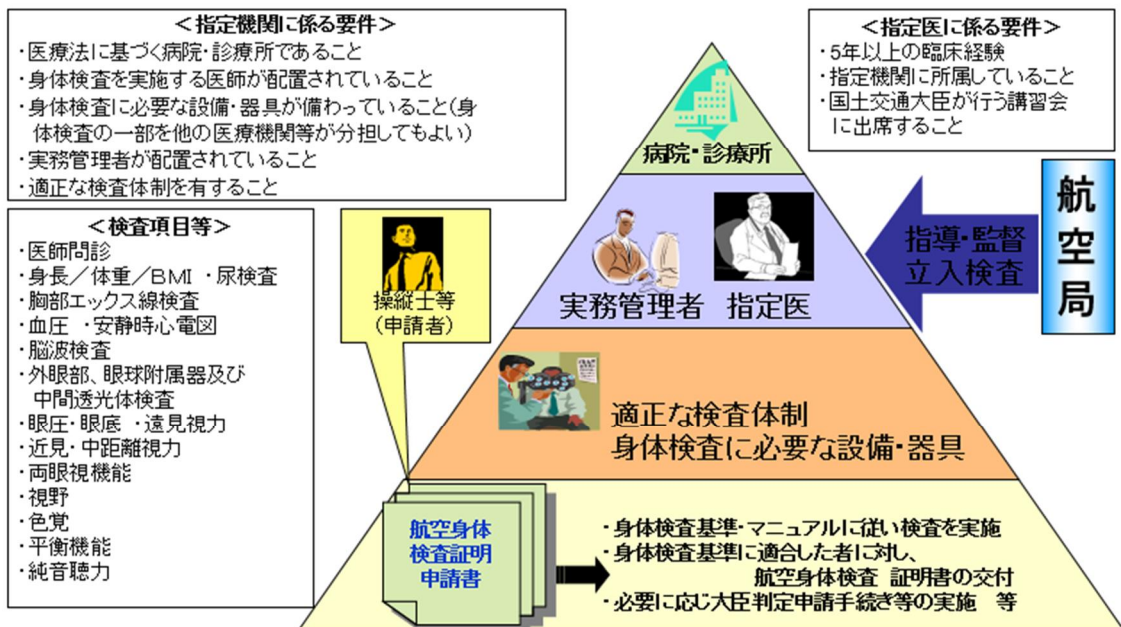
＜指定機関に係る要件＞
・医療法に基づく病院・診療所であること
・身体検査を実施する医師が配置されていること
・身体検査に必要な設備・器具が備わっていること(身体検査の一部を他の医療機関等が分担してもよい)
・実務管理者が配置されていること
・適正な検査体制を有すること

＜指定医に係る要件＞
・5年以上の臨床経験
・指定機関に所属していること
・国土交通大臣が行う講習会に出席すること

＜検査項目等＞
・医師問診
・身長／体重／BMI ・尿検査
・胸部エックス線検査
・血圧 ・安静時心電図
・脳波検査
・外眼部、眼球附属器及び中間透光体検査
・眼圧・眼底 ・遠見視力
・近見・中距離視力
・両眼視機能
・視野
・色覚
・平衡機能
・純音聴力

病院・診療所

操縦士等
(申請者)

実務管理者 指定医

指導・監督
立入検査

航空局

適正な検査体制
身体検査に必要な設備・器具

航空身体検査証明申請書

・身体検査基準・マニュアルに従い検査を実施
・身体検査基準に適合した者に対し、
航空身体検査 証明書の交付
・必要に応じ大臣判定申請手続き等の実施 等